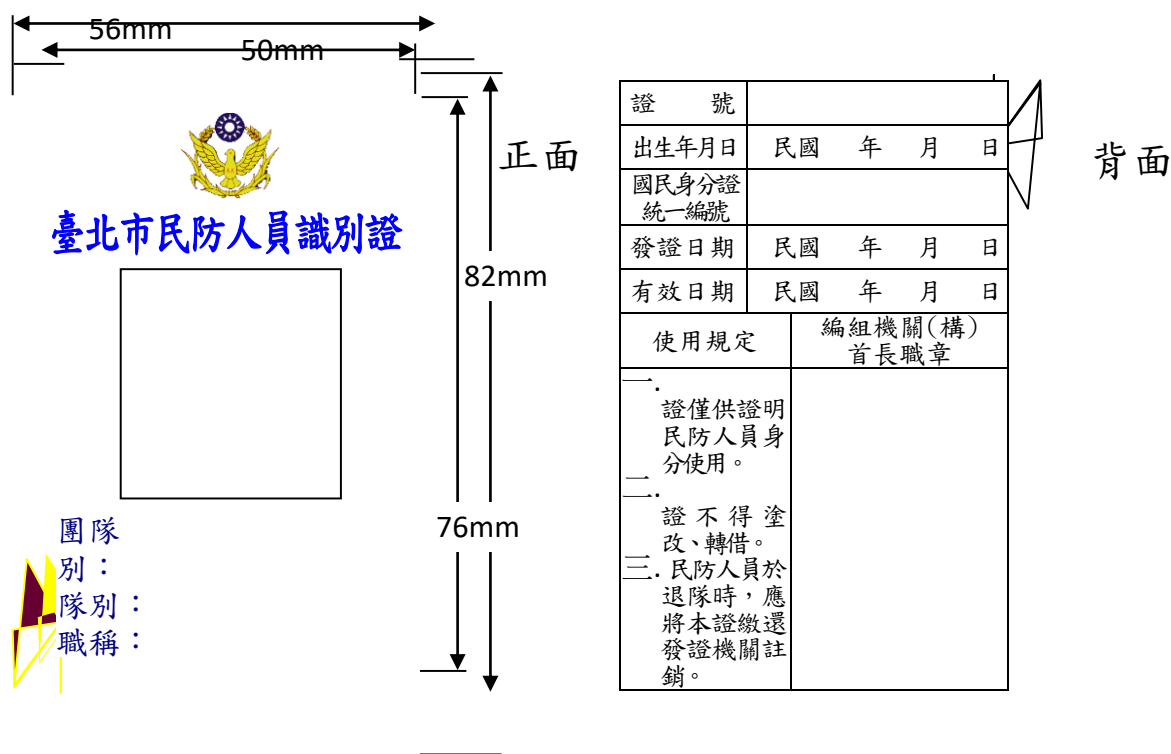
56mm

50mm

臺北市民防人員識別證

團隊別：
隊別：
職稱：

82mm

76mm

正面

| 證　　號 | |
|---|---|
| 出生年月日 | 民國　年　月　日 |
| 國民身分證統一編號 | |
| 發證日期 | 民國　年　月　日 |
| 有效日期 | 民國　年　月　日 |
| 使用規定 | 編組機關(構)首長職章 |
| 一. 證僅供證明民防人員身分使用。 二. 證不得塗改、轉借。 三. 民防人員於退隊時，應將本證繳還發證機關註銷。 | |

背面